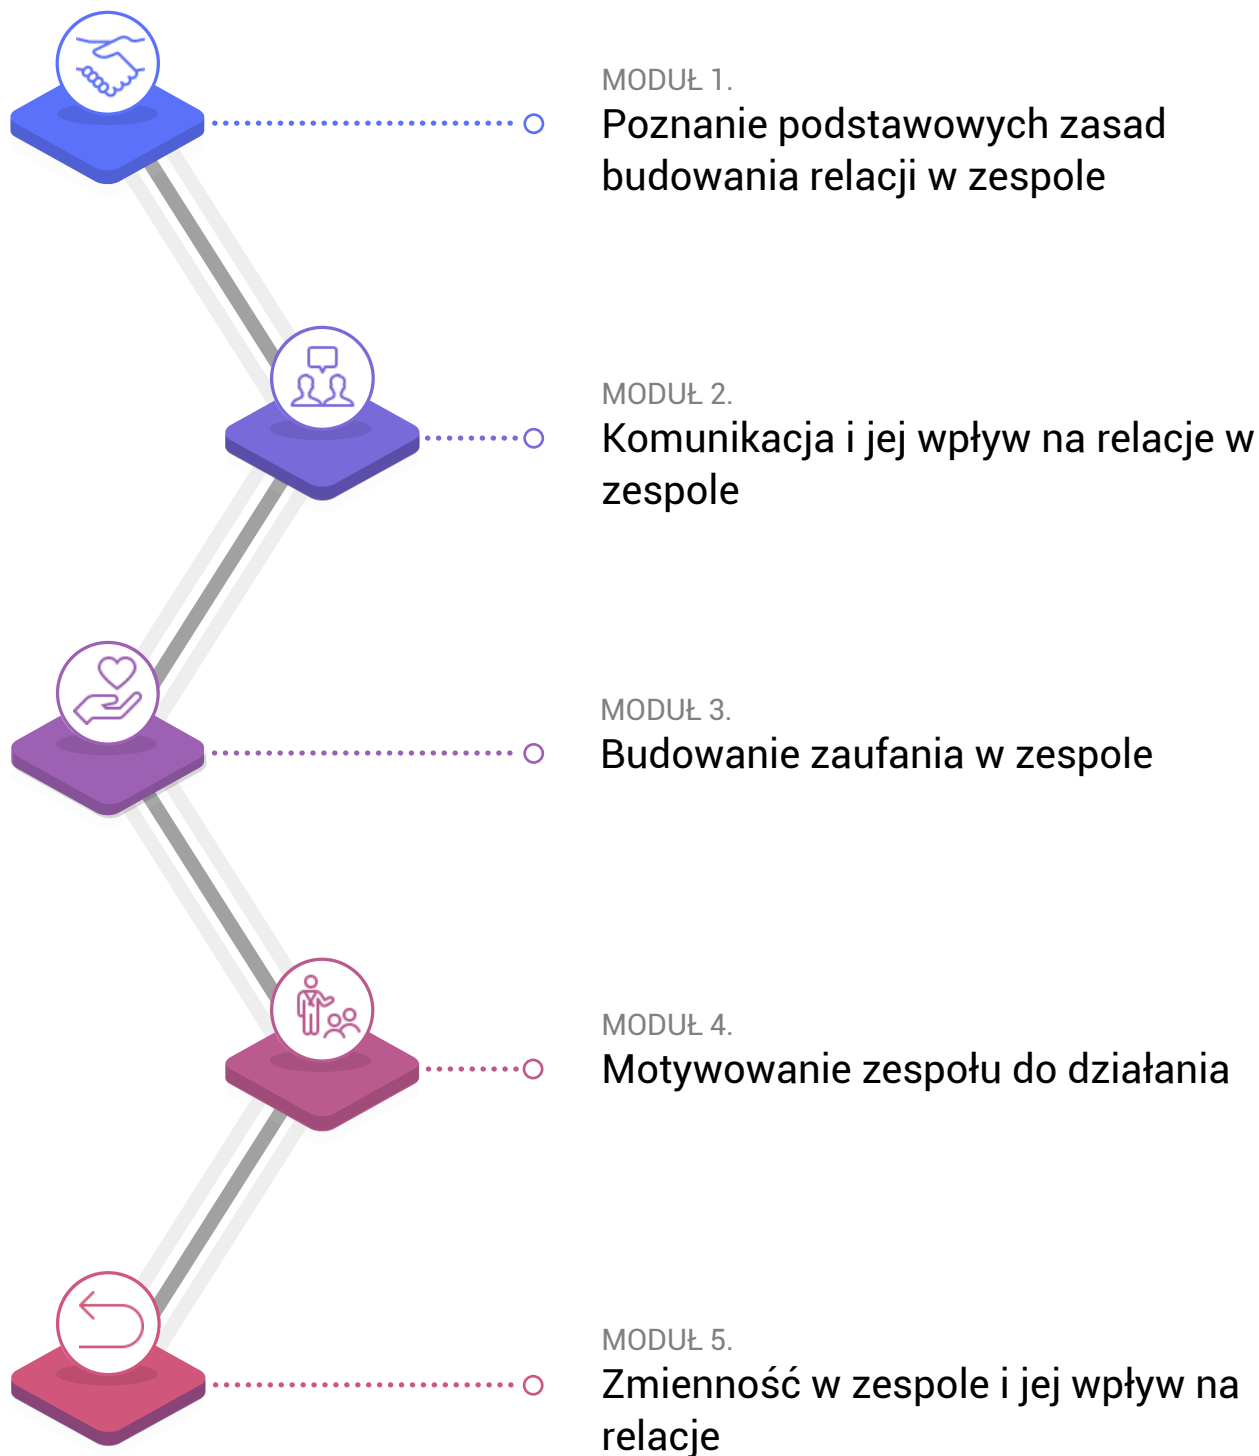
MODUŁ 1.
Poznanie podstawowych zasad budowania relacji w zespole

MODUŁ 2.
Komunikacja i jej wpływ na relacje w zespole

MODUŁ 3.
Budowanie zaufania w zespole

MODUŁ 4.
Motywowanie zespołu do działania

MODUŁ 5.
Zmienność w zespole i jej wpływ na relacje